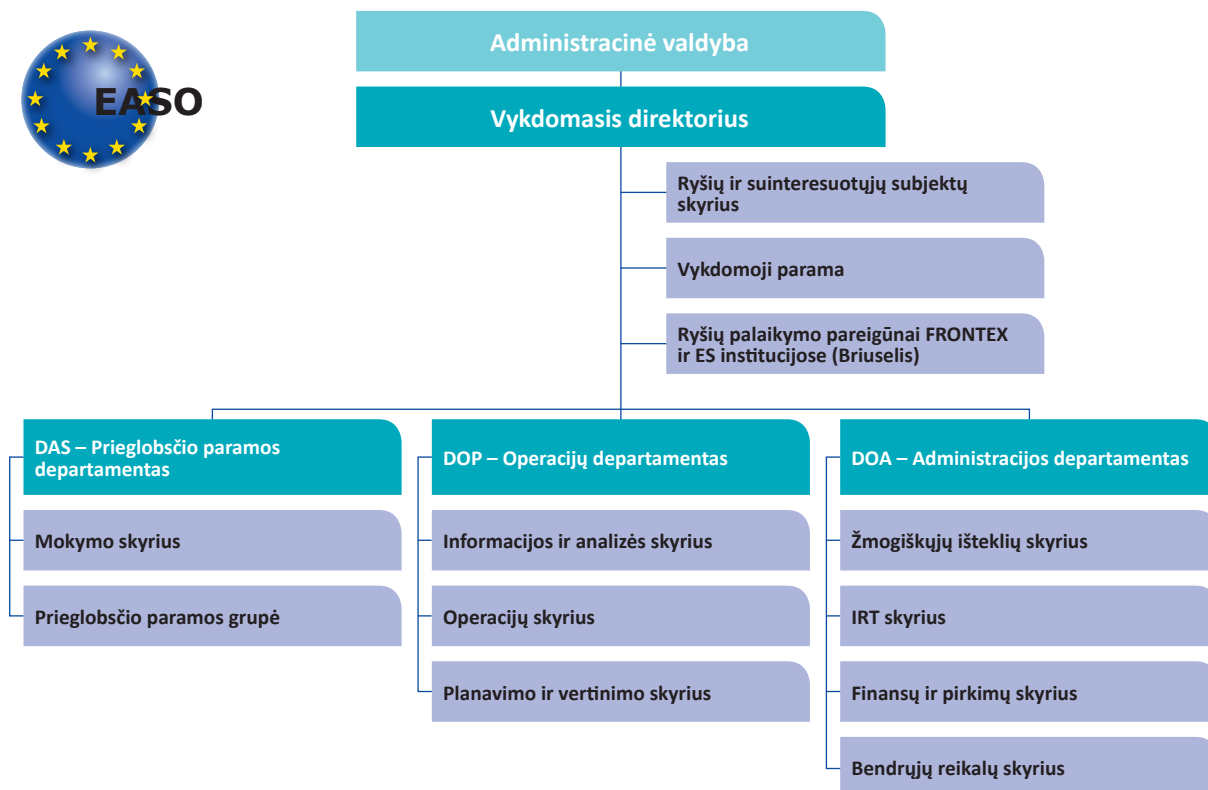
EASO

Administracinė valdyba

Vykdomasis direktorius

Ryšių ir suinteresuotųjų subjektų skyrius

Vykdomoji parama

Ryšių palaikymo pareigūnai FRONTEX ir ES institucijose (Briuselis)

DAS – Prieglobsčio paramos departamentas

Mokymo skyrius

Prieglobsčio paramos grupė

DOP – Operacijų departamentas

Informacijos ir analizės skyrius

Operacijų skyrius

Planavimo ir vertinimo skyrius

DOA – Administracijos departamentas

Žmogiškųjų išteklių skyrius

IRT skyrius

Finansų ir pirkimų skyrius

Bendrųjų reikalų skyrius